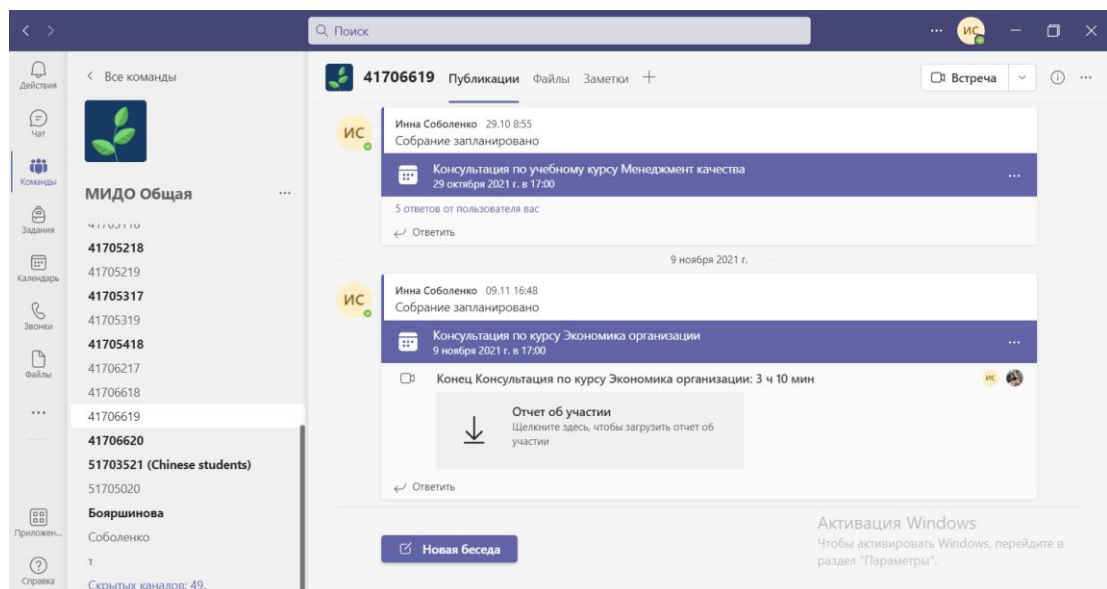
Поиск

ИС

Действия

Чат

Команды

Задания

Календарь

Звонки

Файлы

...

Приложен...

Справка

Все команды

МИДО Общая ...

41705118

41705218

41705219

41705317

41705319

41705418

41706217

41706618

41706619

41706620

51703521 (Chinese students)

51705020

Бояршинова

Соболенко

т

Скрытых каналов: 49.

41706619 Публикации Файлы Заметки +

Встреча

ИС

Инна Соболенко 29.10 8:55
Собрание запланировано

Консультация по учебному курсу Менеджмент качества
29 октября 2021 г. в 17:00

...

5 ответов от пользователя вас

Ответить

9 ноября 2021 г.

ИС

Инна Соболенко 09.11 16:48
Собрание запланировано

Консультация по курсу Экономика организации
9 ноября 2021 г. в 17:00

...

Конец Консультация по курсу Экономика организации: 3 ч 10 мин

ИС

Отчет об участии
Щелкните здесь, чтобы загрузить отчет об участии

Ответить

Новая беседа

Активация Windows
Чтобы активировать Windows, перейдите в раздел "Параметры".